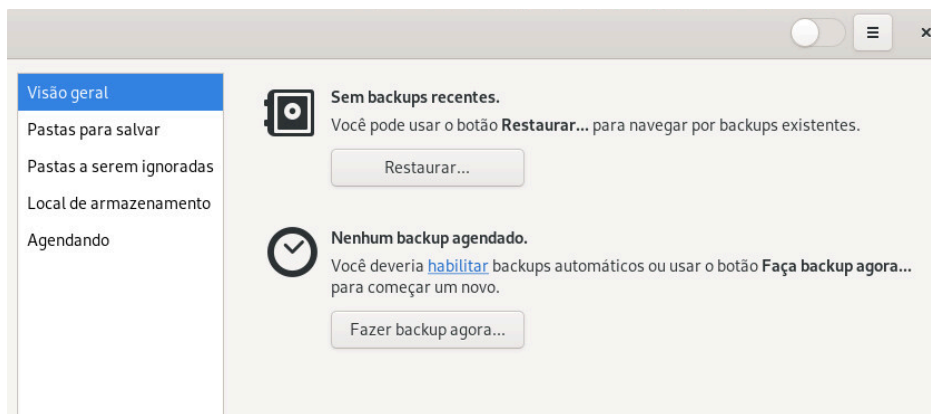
×

Visão geral
Pastas para salvar
Pastas a serem ignoradas
Local de armazenamento
Agendando

Sem backups recentes.
Você pode usar o botão Restaurar... para navegar por backups existentes.

Restaurar...

Nenhum backup agendado.
Você deveria habilitar backups automáticos ou usar o botão Faça backup agora... para começar um novo.

Fazer backup agora...